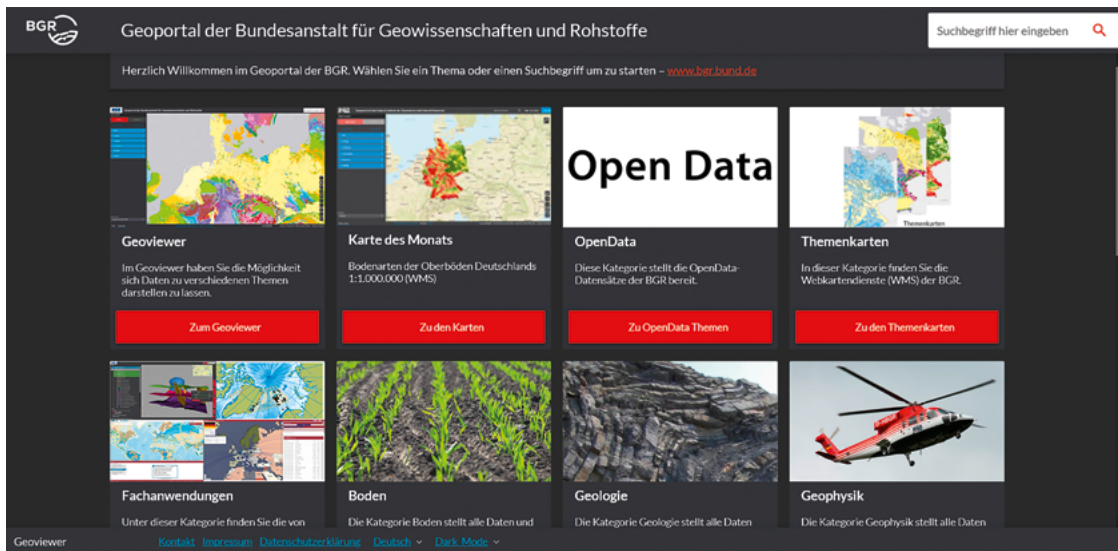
BGR

Geoportal der Bundesanstalt für Geowissenschaften und Rohstoffe

Suchbegriff hier eingeben

Herzlich Willkommen im Geoportal der BGR. Wählen Sie ein Thema oder einen Suchbegriff um zu starten – www.bgr.bund.de

Geoviewer

Im Geoviewer haben Sie die Möglichkeit sich Daten zu verschiedenen Themen darstellen zu lassen.

Zum Geoviewer

Karte des Monats

Bodenarten der Oberböden Deutschlands 1:1.000.000 (WMS)

Zu den Karten

Open Data

OpenData

Diese Kategorie stellt die OpenData-Datensätze der BGR bereit.

Zu OpenData Themen

Themenkarten

Themenkarten

In dieser Kategorie finden Sie die Webkartendienste (WMS) der BGR.

Zu den Themenkarten

Fachanwendungen

Unter dieser Kategorie finden Sie die von

Boden

Die Kategorie Boden stellt alle Daten und

Geologie

Die Kategorie Geologie stellt alle Daten

Geophysik

Die Kategorie Geophysik stellt alle Daten

Geoviewer Kontakt Impressum Datenschutzerklärung Deutsch Dark Mode